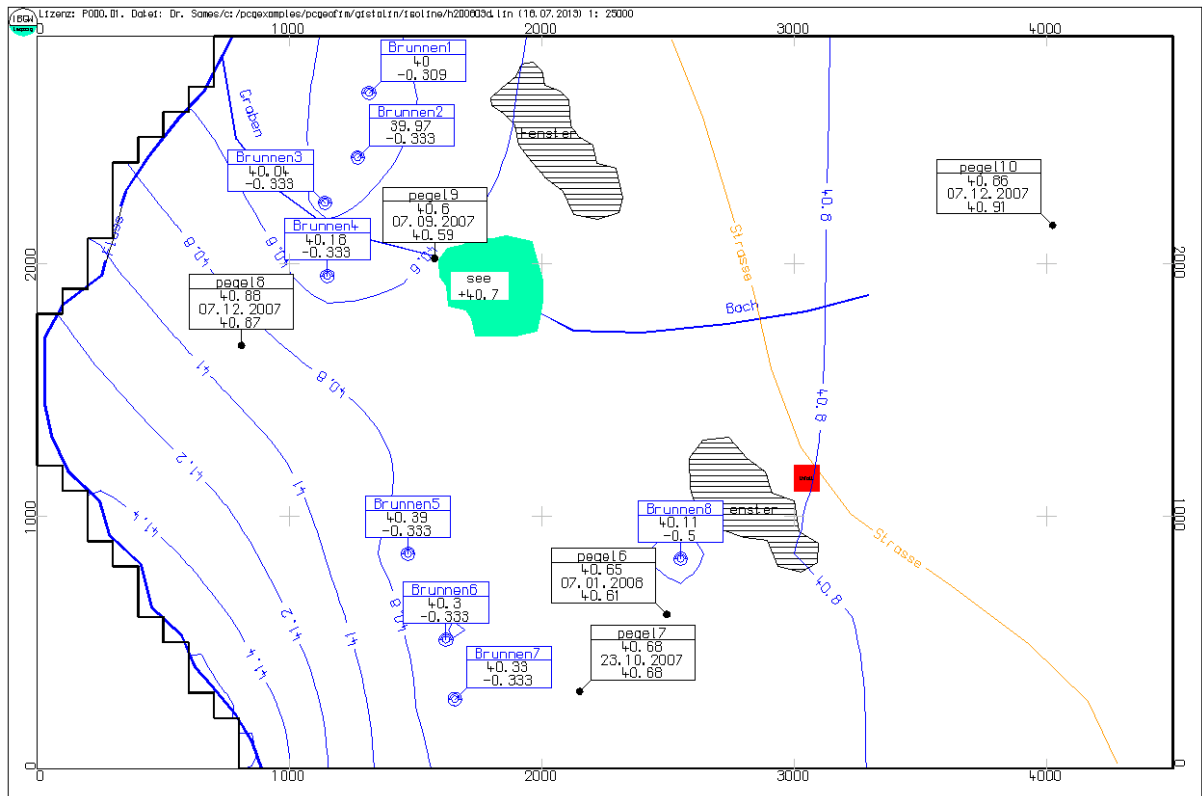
IBGW Leipzig Lizenz: P000.01. Datei: Dr. Sames/c:/pcgexamples/pcgeofim/gfstalin/isoline/h200603d.lin (16.07.2013) 1: 25000

1000 2000 3000 4000

Brunnen1
40
-0.309

Brunnen2
39.97
-0.333

Graben

Fenster

Brunnen3
40.04
-0.333

pegel9
40.6
07.09.2007
40.59

pegel10
40.86
07.12.2007
40.91

Brunnen4
40.18
-0.333

Fluss

40.8

40.8

40.6

see
+40.7

Strasse

40.8

pegel8
40.88
07.12.2007
40.67

Bach

41

40.8

41.2

40.8

41

Brunnen5
40.39
-0.333

Brunnen8
40.11
-0.5

Fenster

41.4

pegel6
40.65
07.01.2006
40.61

Strasse

40.8

41.2

Brunnen6
40.3
-0.333

41

40.8

pegel7
40.68
23.10.2007
40.68

41.4

Brunnen7
40.33
-0.333

0 1000 2000 3000 4000

2000 1000 0

2000 1000